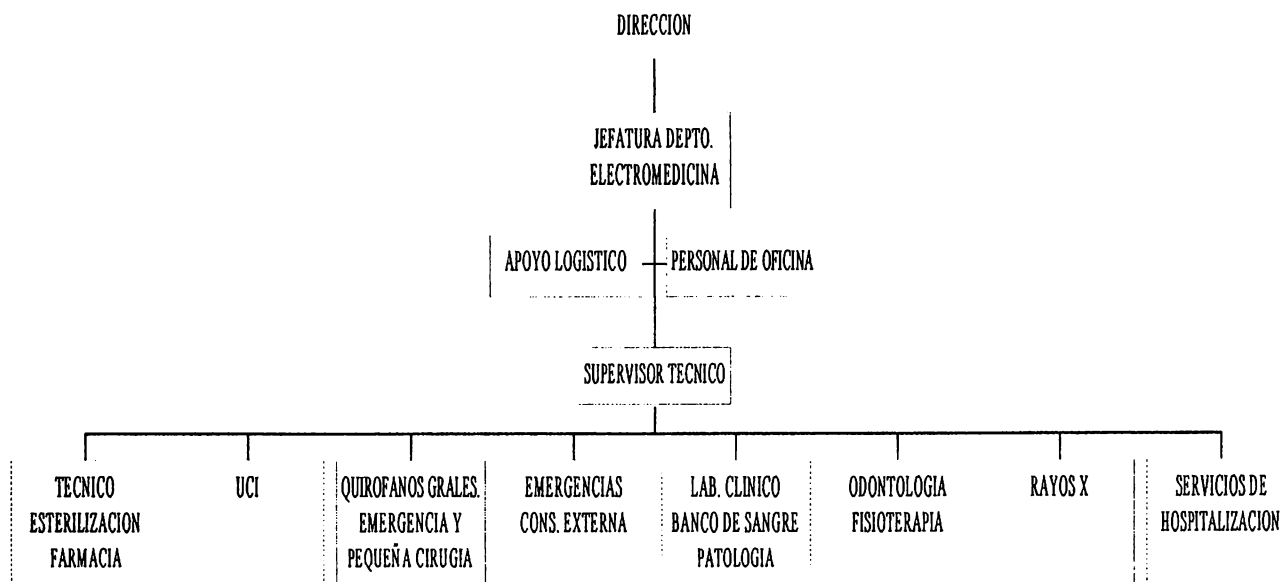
DIRECCION

JEFATURA DEPTO. ELECTROMEDICINA

APOYO LOGISTICO

PERSONAL DE OFICINA

SUPERVISOR TECNICO

TECNICO ESTERILIZACION FARMACIA

UCI

QUIROFANOS GRALES. EMERGENCIA Y PEQUEÑA CIRUGIA

EMERGENCIAS CONS. EXTERNA

LAB. CLINICO BANCO DE SANGRE PATOLOGIA

ODONTOLOGIA FISIOTERAPIA

RAYOS X

SERVICIOS DE HOSPITALIZACION